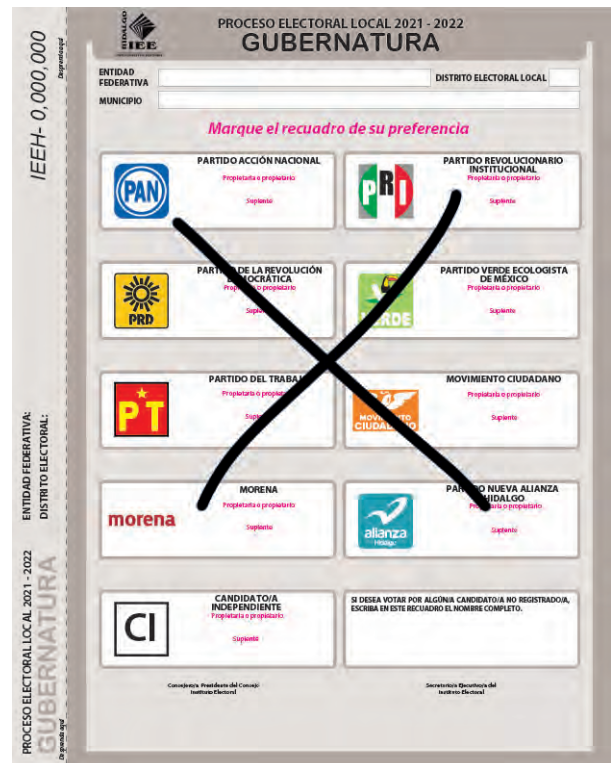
IEEH- 0,000,000

Desprendase aquí

ENTIDAD FEDERATIVA:
DISTRITO ELECTORAL:

PROCESO ELECTORAL LOCAL 2021 - 2022
GUBERNATURA

De aquí se desprende

HIDALGO
IEEE

PROCESO ELECTORAL LOCAL 2021 - 2022
GUBERNATURA

ENTIDAD FEDERATIVA
DISTRITO ELECTORAL LOCAL
MUNICIPIO

Marque el recuadro de su preferencia

PAN
PARTIDO ACCIÓN NACIONAL
Propietaria o propietario
Suplente

PRI
PARTIDO REVOLUCIONARIO INSTITUCIONAL
Propietaria o propietario
Suplente

PRD
PARTIDO DE LA REVOLUCIÓN DEMOCRÁTICA
Propietaria o propietario
Suplente

VERDE
PARTIDO VERDE ECOLOGISTA DE MÉXICO
Propietaria o propietario
Suplente

PT
PARTIDO DEL TRABAJO
Propietaria o propietario
Suplente

MOVIMIENTO CIUDADANO
MOVIMIENTO CIUDADANO
Propietaria o propietario
Suplente

morena
MORENA
Propietaria o propietario
Suplente

alianza Hidalgo
PARTIDO NUEVA ALIANZA HIDALGO
Propietaria o propietario
Suplente

CI
CANDIDATO/A INDEPENDIENTE
Propietaria o propietario
Suplente

SI DESEA VOTAR POR ALGÚN/A CANDIDATO/A NO REGISTRADO/A, ESCRIBA EN ESTE RECUADRO EL NOMBRE COMPLETO.

Consejera/o Presidenta/e del Consejo Instituto Electoral

Secretaria/o Ejecutiva/o del Instituto Electoral